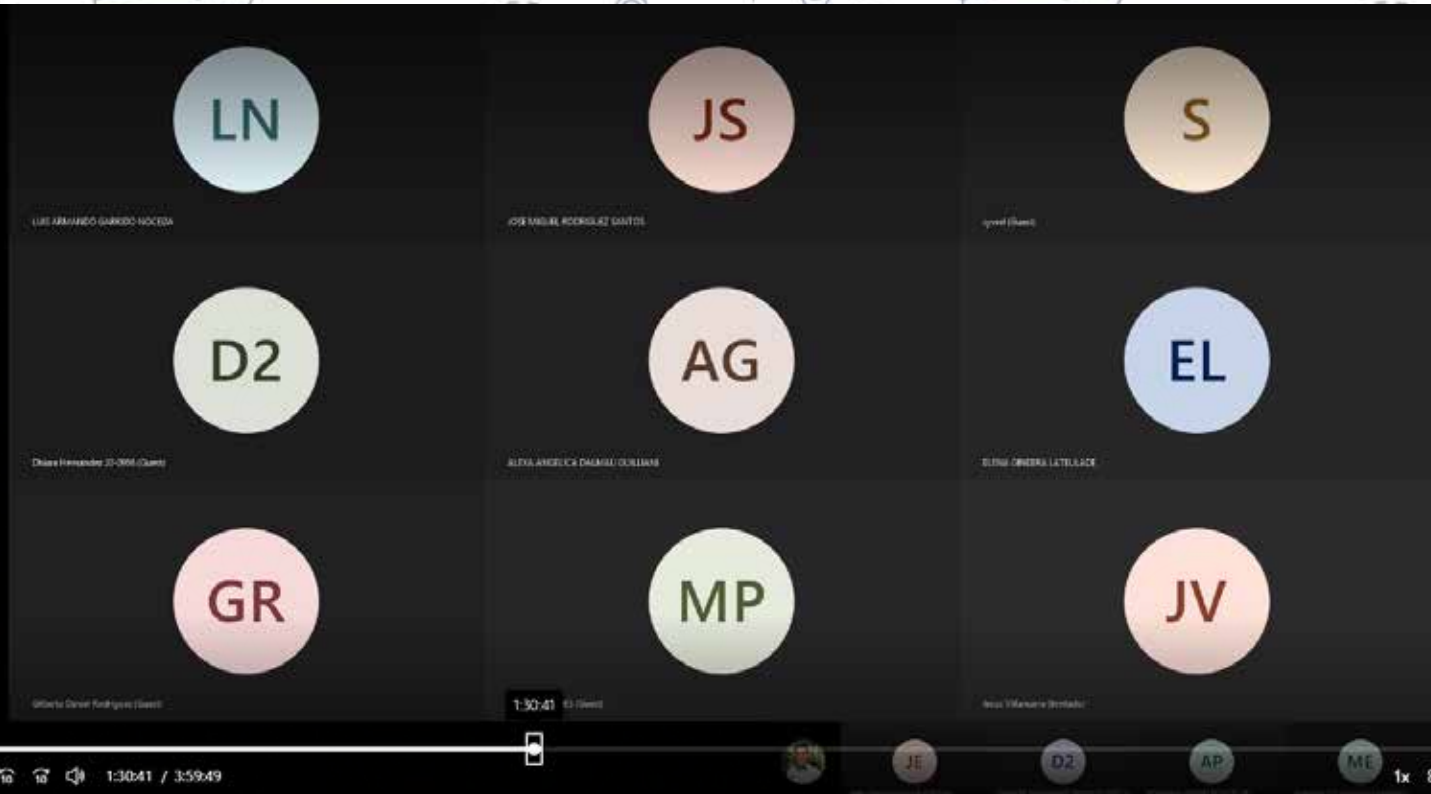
LN

LUIS ARMANDO GARRIDO NOCEDA

JS

JOSE MIGUEL RODRIGUEZ SANTOS

S

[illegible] (Guest)

D2

Diana Fernandez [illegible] (Guest)

AG

ALEXA ANGELICA DALMAU GUILLIAMS

EL

ELENA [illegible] LATELLADE

GR

Gilberto Daniel Rodriguez (Guest)

MP

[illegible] (Guest)

JV

Jesus Villanueva (Invitado)

1:30:41

10 10 1:30:41 / 3:59:49

JE D2 AP ME

1x